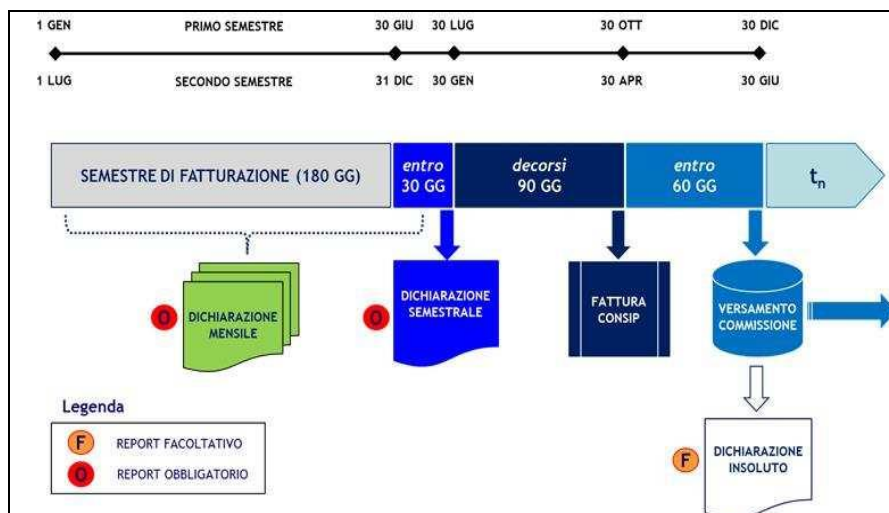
1 GEN PRIMO SEMESTRE 30 GIU 30 LUG 30 OTT 30 DIC

1 LUG SECONDO SEMESTRE 31 DIC 30 GEN 30 APR 30 GIU

SEMESTRE DI FATTURAZIONE (180 GG)

entro 30 GG

decorsi 90 GG

entro 60 GG

$t_n$

O DICHIARAZIONE MENSILE

O DICHIARAZIONE SEMESTRALE

FATTURA CONSIP

VERSAMENTO COMMISSIONE

F DICHIARAZIONE INSOLUTO

Legenda

F REPORT FACOLTATIVO

O REPORT OBBLIGATORIO